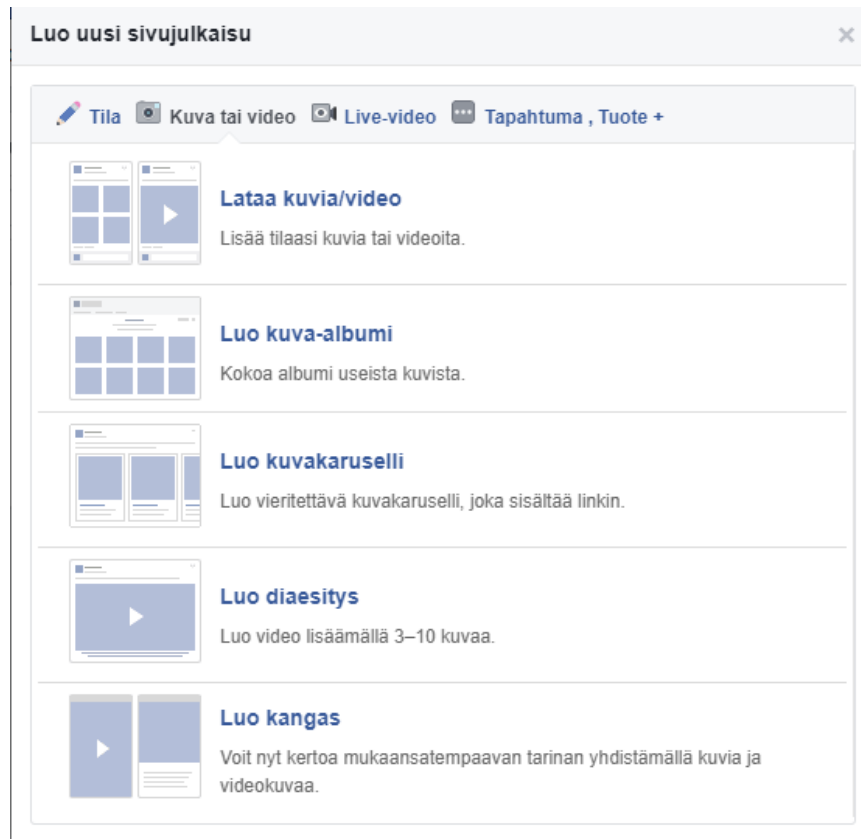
Luo uusi sivujulkaisu

×

Tila Kuva tai video Live-video Tapahtuma , Tuote +

Lataa kuvia/video

Lisää tilaasi kuvia tai videoita.

Luo kuva-albumi

Kokoa albumi useista kuvista.

Luo kuvakaruselli

Luo vieritettävä kuvakaruselli, joka sisältää linkin.

Luo diaesitys

Luo video lisäämällä 3–10 kuvaa.

Luo kangas

Voit nyt kertoa mukaansatempaavan tarinan yhdistämällä kuvia ja videokuvaa.